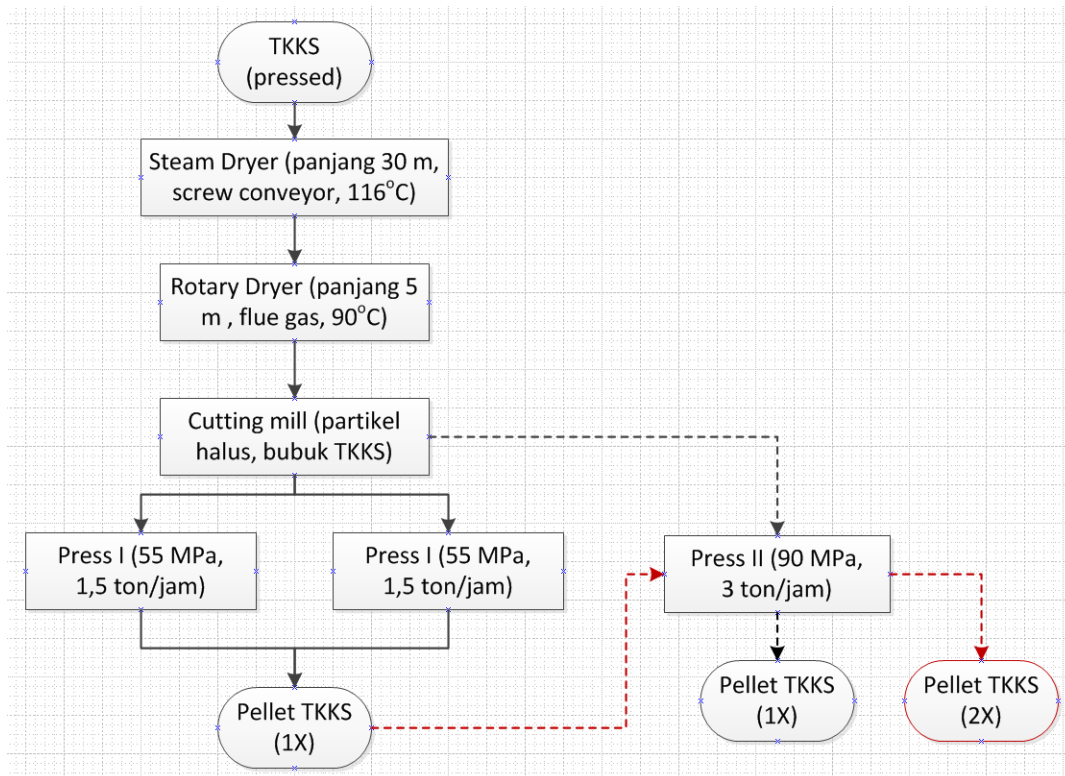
TKKS (pressed)

Steam Dryer (panjang 30 m, screw conveyor, 116$^{o}$C)

Rotary Dryer (panjang 5 m , flue gas, 90$^{o}$C)

Cutting mill (partikel halus, bubuk TKKS)

Press I (55 MPa, 1,5 ton/jam)

Press I (55 MPa, 1,5 ton/jam)

Press II (90 MPa, 3 ton/jam)

Pellet TKKS (1X)

Pellet TKKS (1X)

Pellet TKKS (2X)